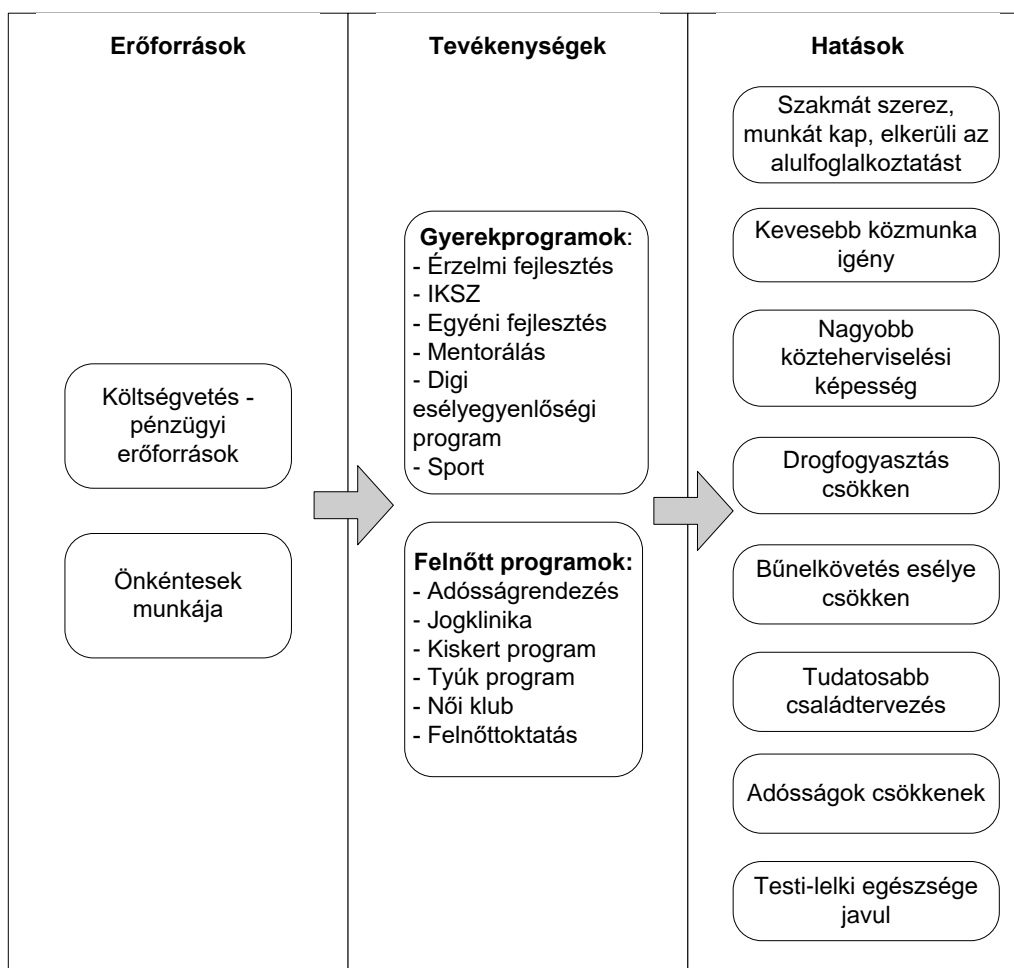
Erőforrások

Költségvetés - pénzügyi erőforrások

Önkéntesek munkája

Tevékenységek

Gyerekprogramok:
- Érzelmi fejlesztés
- IKSZ
- Egyéni fejlesztés
- Mentorálás
- Digi esélyegyenlőségi program
- Sport

Felnőtt programok:
- Adósságrendezés
- Jogklinika
- Kiskert program
- Tyúk program
- Női klub
- Felnőttoktatás

Hatások

Szakmát szerez, munkát kap, elkerüli az alulfoglalkoztatást

Kevesebb közmunka igény

Nagyobb közteherviselési képesség

Drogfogyasztás csökken

Bűnelkövetés esélye csökken

Tudatosabb családtervezés

Adósságok csökkenek

Testi-lelki egészsége javul